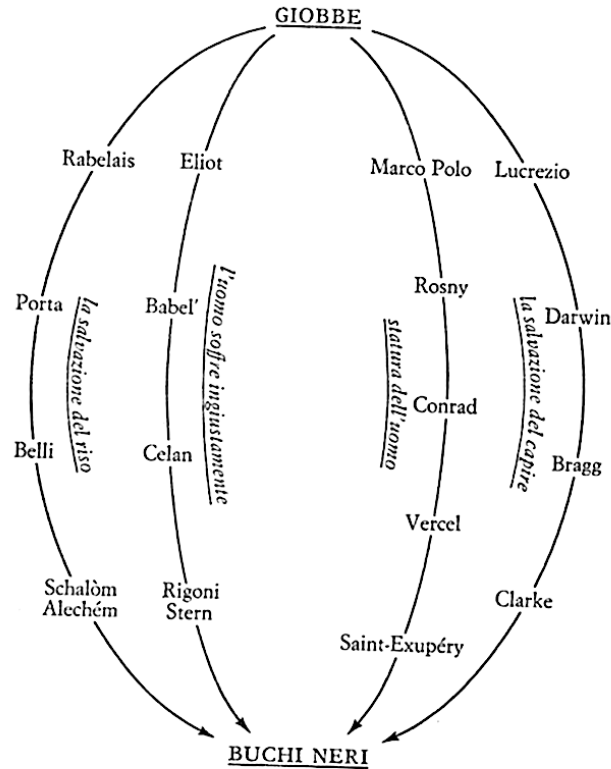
GIOBBE

Rabelais
Porta
Belli
Schalòm Alechém

la salvazione del riso

Eliot
Babel'
Celan
Rigoni Stern

l'uomo soffre ingiustamente

Marco Polo
Rosny
Conrad
Vercel
Saint-Exupéry

statura dell'uomo

Lucrezio
Darwin
Bragg
Clarke

la salvazione del capire

BUCHI NERI